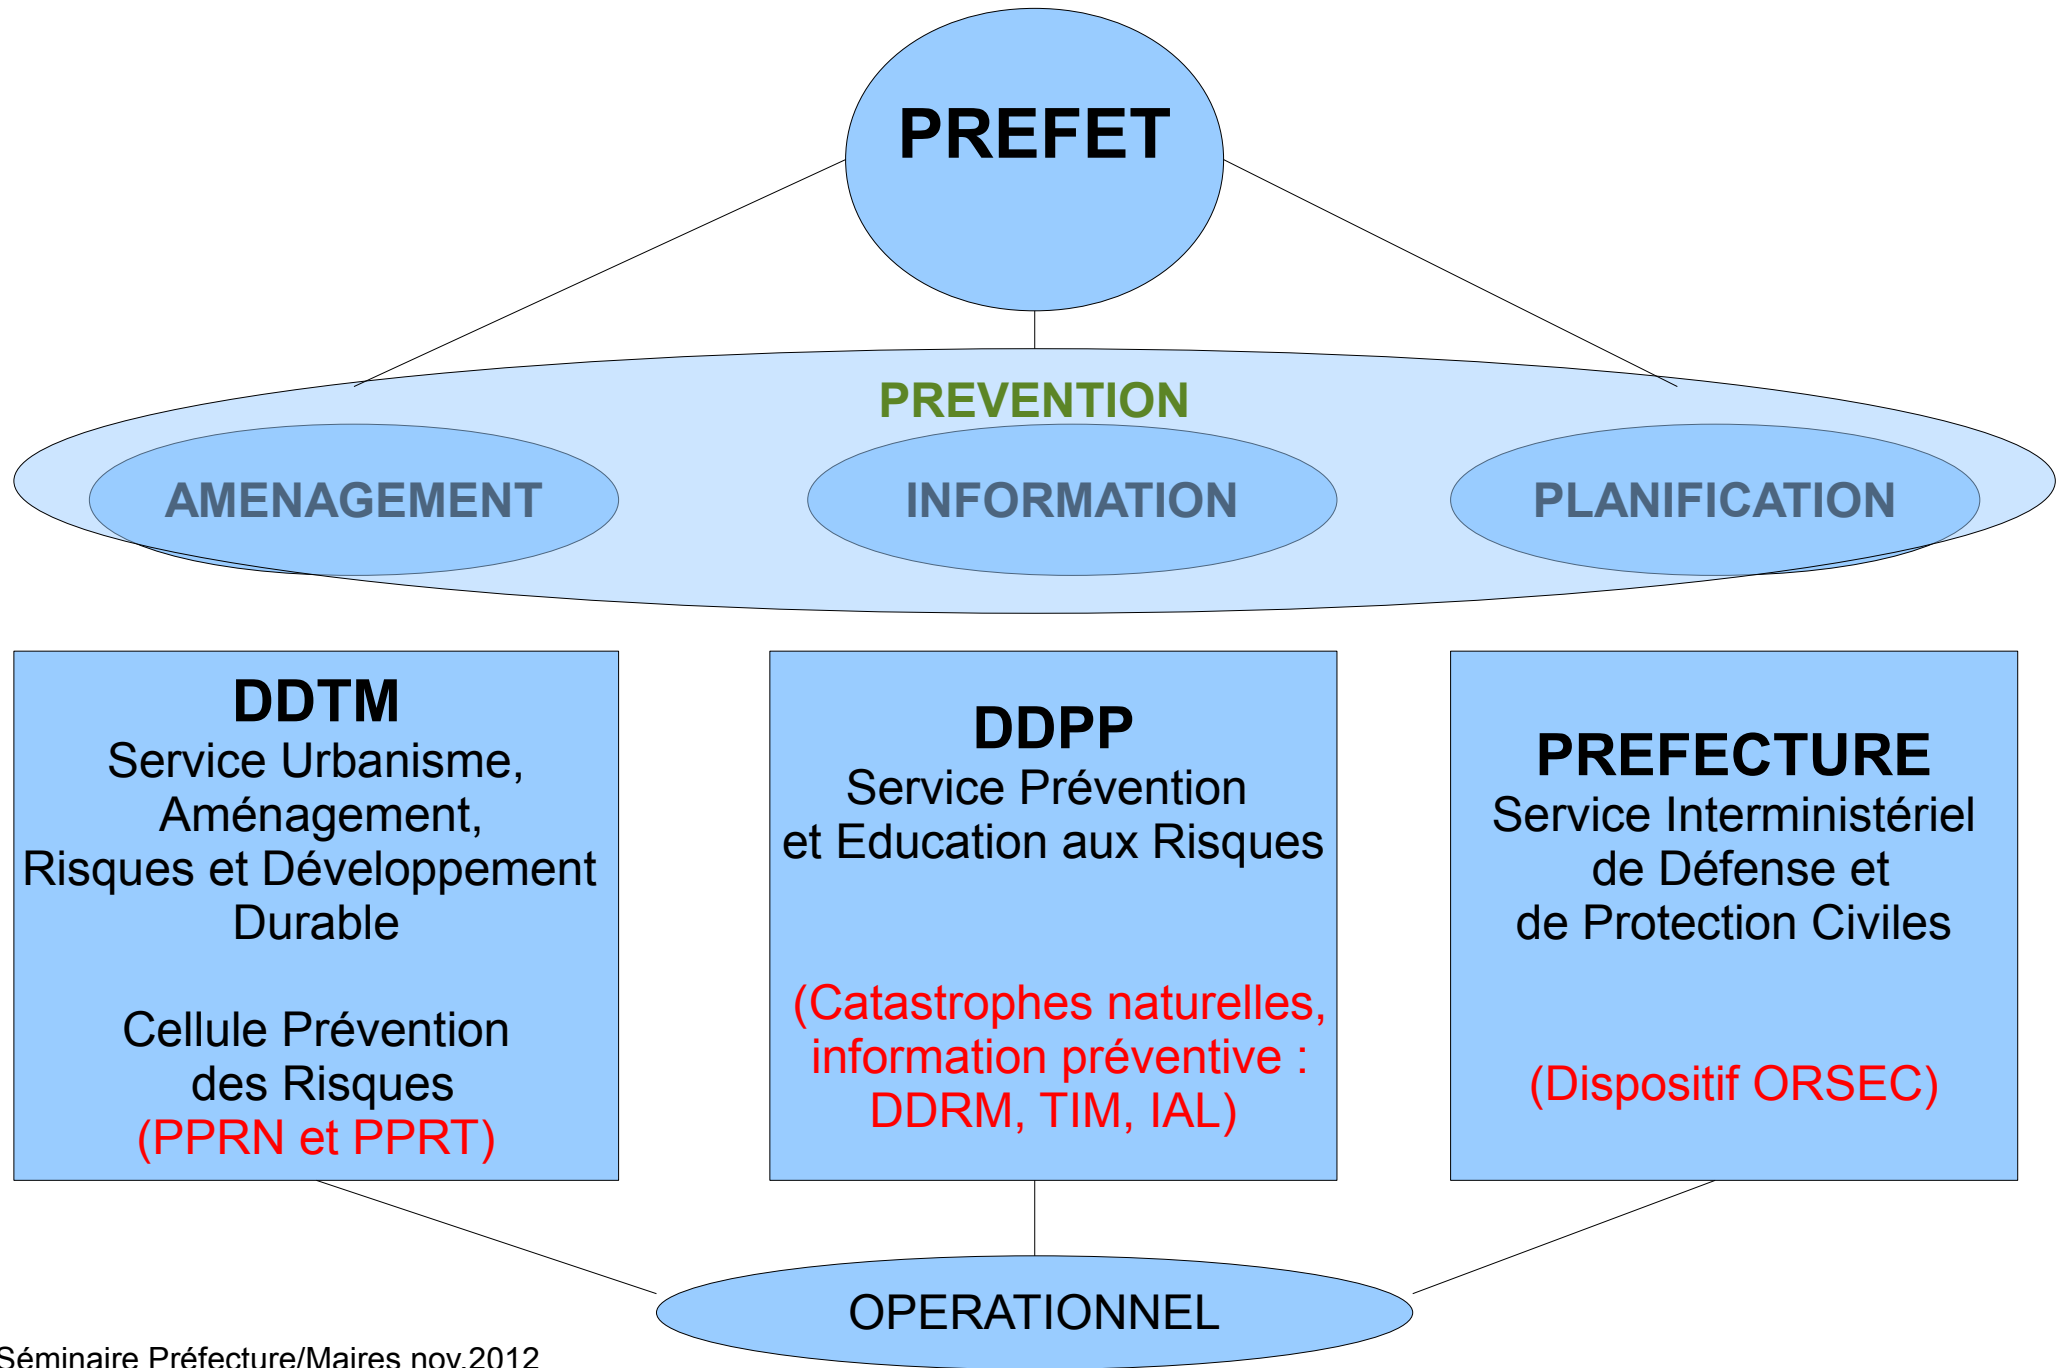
PREFET

PREVENTION

AMENAGEMENT

INFORMATION

PLANIFICATION

DDTM
Service Urbanisme, Aménagement, Risques et Développement Durable

Cellule Prévention des Risques
(PPRN et PPRT)

DDPP
Service Prévention et Education aux Risques

(Catastrophes naturelles, information préventive : DDRM, TIM, IAL)

PREFECTURE
Service Interministériel de Défense et de Protection Civiles

(Dispositif ORSEC)

OPERATIONNEL

Séminaire Préfecture/Maires nov.2012